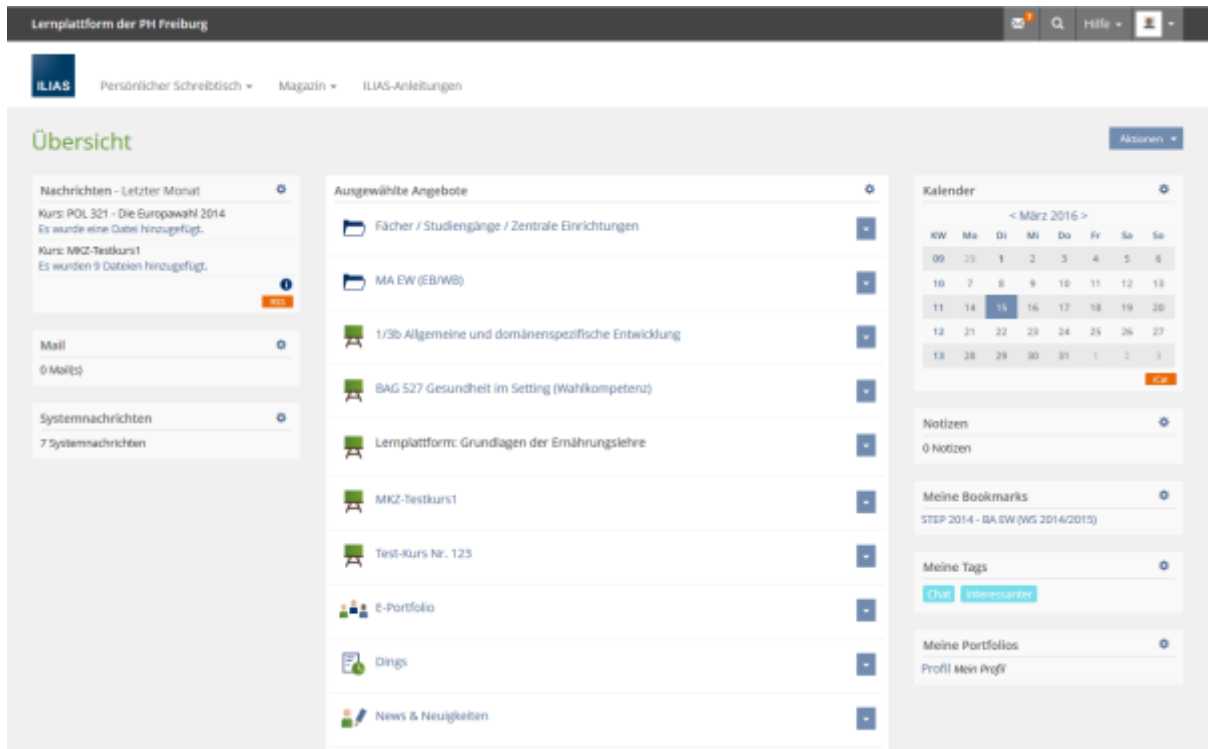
Lernplattform der PH Freiburg

Hilfe

ILIAS Persönlicher Schreibtisch Magazin ILIAS-Anleitungen

Übersicht

Aktionen

Nachrichten - Letzter Monat
Kurs: POL 321 - Die Europawahl 2014
Es wurde eine Datei hinzugefügt.
Kurs: MKZ-Testkurs1
Es wurden 9 Dateien hinzugefügt.
RSS

Mail
0 Mail(s)

Systemnachrichten
7 Systemnachrichten

Ausgewählte Angebote
Fächer / Studiengänge / Zentrale Einrichtungen
MA EW (EB/WB)
1/3b Allgemeine und domänenspezifische Entwicklung
BAG 527 Gesundheit im Setting (Wahlkompetenz)
Lernplattform: Grundlagen der Ernährungslehre
MKZ-Testkurs1
Test-Kurs Nr. 123
E-Portfolio
Dings
News & Neuigkeiten

Kalender
< März 2016 >

| KW | Mo | Di | Mi | Do | Fr | Sa | So |
|---|---|---|---|---|---|---|---|
| 09 | 29 | 1 | 2 | 3 | 4 | 5 | 6 |
| 10 | 7 | 8 | 9 | 10 | 11 | 12 | 13 |
| 11 | 14 | 15 | 16 | 17 | 18 | 19 | 20 |
| 12 | 21 | 22 | 23 | 24 | 25 | 26 | 27 |
| 13 | 28 | 29 | 30 | 31 | 1 | 2 | 3 |

iCal

Notizen
0 Notizen

Meine Bookmarks
STEP 2014 - BA EW (WS 2014/2015)

Meine Tags
Chat Interessanter

Meine Portfolios
Profil Mein Profil